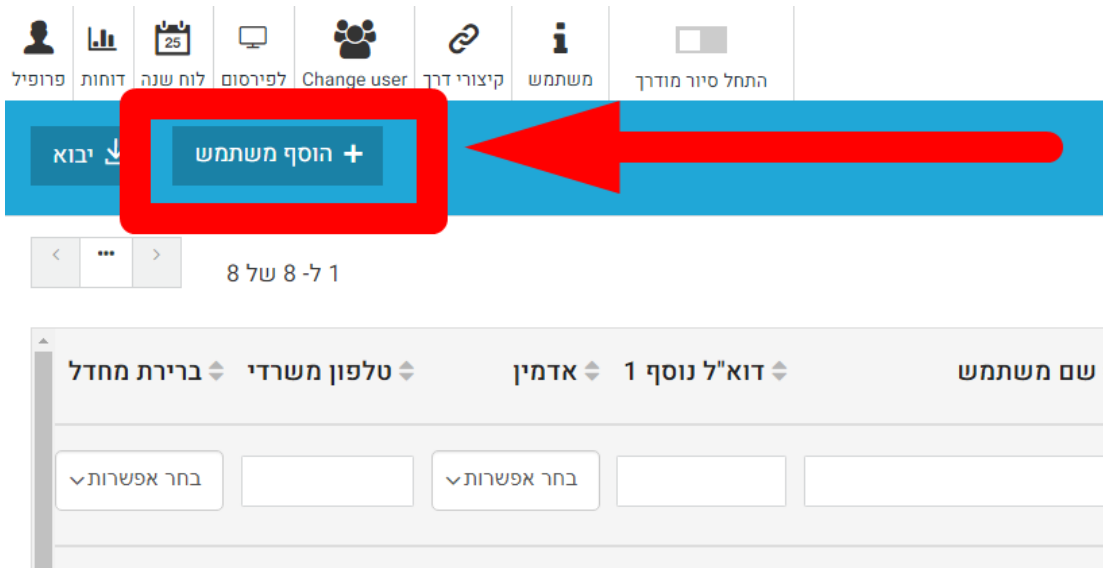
התחל סיור מודרך
משתמש
קיצורי דרך
Change user
לפירסום
25
לוח שנה
דוחות
פרופיל

+ הוסף משתמש
יבוא

1 ל- 8 של 8
...

| שם משתמש | דוא"ל נוסף 1 | אדמין | טלפון משרדי | ברירת מחדל |
|---|---|---|---|---|
| | | בחר אפשרות | | בחר אפשרות |